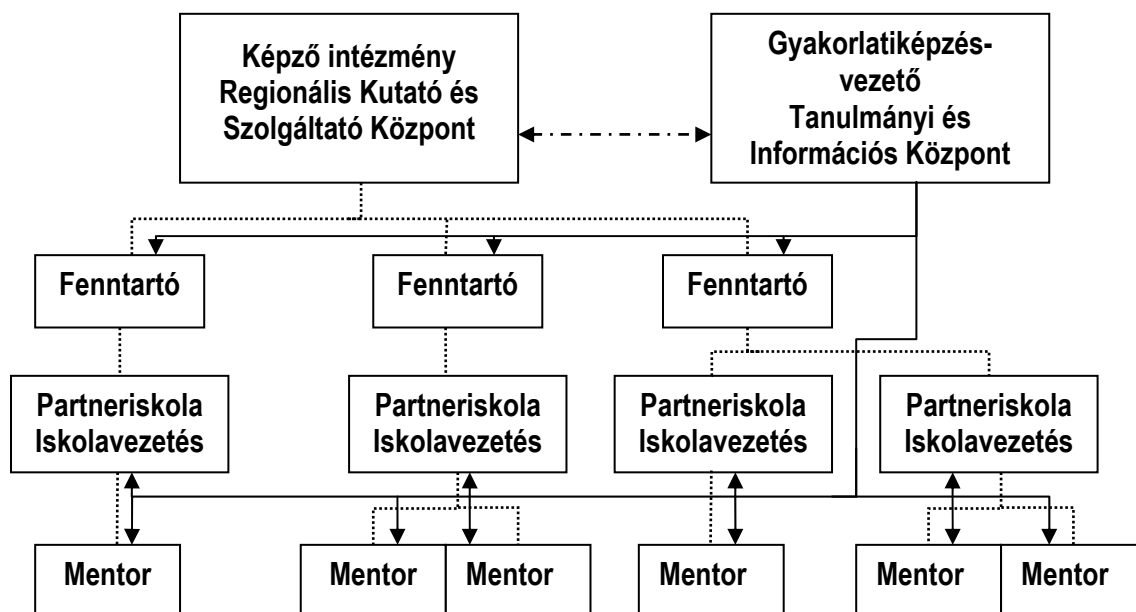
Képző intézmény
Regionális Kutató és
Szolgáltató Központ

Gyakorlatiképzés-vezető
Tanulmányi és
Információs Központ

Fenntartó

Fenntartó

Fenntartó

Partneriskola
Iskolavezetés

Partneriskola
Iskolavezetés

Partneriskola
Iskolavezetés

Partneriskola
Iskolavezetés

Mentor

Mentor

Mentor

Mentor

Mentor

Mentor